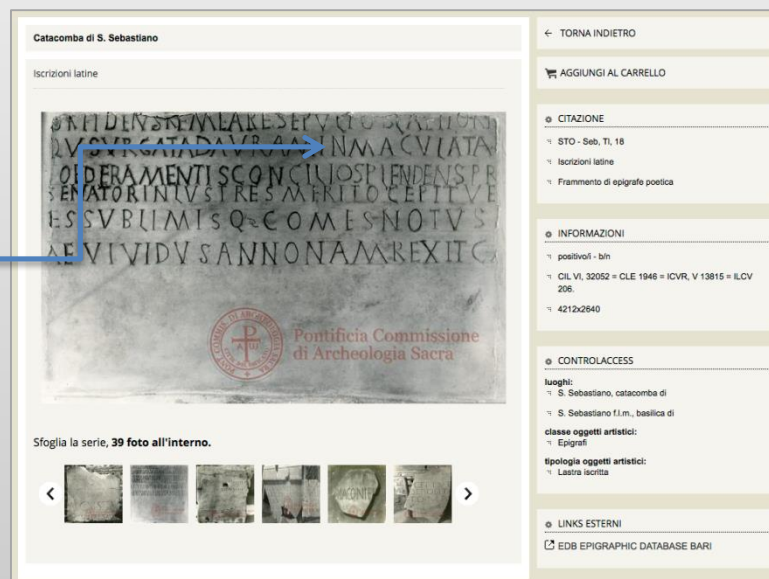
Catacomba di S. Sebastiano

Iscrizioni latine

ORIIDENSEMLARESEPVLCRA
DVSVRGATADAVRAMNMACVLATA
ODERAMENTISCONCILIOSPLENDENSPR
SENATORINLVSTRESMERITOCEPITVE
ESSVBLIMISQCOMESNOTVS
AEVIVIDVSANNONAMREXITC

Pontificia Commissione di Archeologia Sacra

Sfoglia la serie, **39 foto all'interno.**

← TORNA INDIETRO

AGGIUNGI AL CARRELLO

CITAZIONE

STO - Seb, TI, 18

Iscrizioni latine

Frammento di epigrafe poetica

INFORMAZIONI

positivo/i - b/n

CIL VI, 32052 = CLE 1946 = ICVR, V 13815 = ILCV 206.

4212x2640

CONTROLACCESS

luoghi:

S. Sebastiano, catacomba di

S. Sebastiano f.l.m., basilica di

classe oggetti artistici:

Epigrafi

tipologia oggetti artistici:

Lastra iscritta

LINKS ESTERNI

EDB EPIGRAPHIC DATABASE BARI